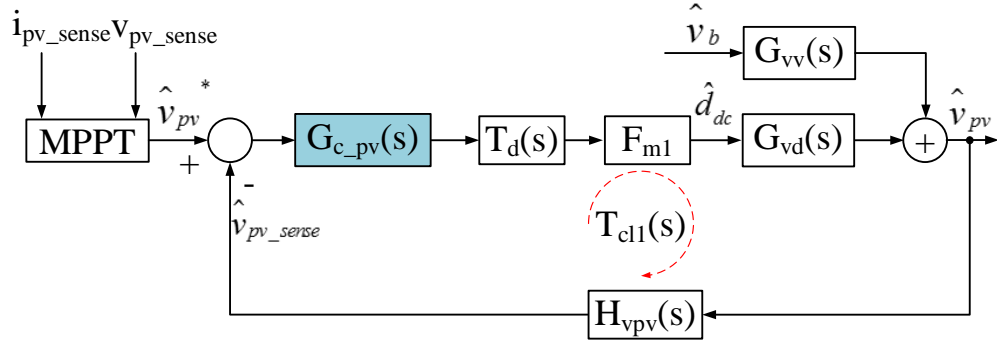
$i_{pv\_sense}$ $v_{pv\_sense}$

$\hat{v}_b$

$G_{vv}(s)$

$\hat{v}_{pv}^*$

MPPT

+

-

$G_{c\_pv}(s)$

$T_d(s)$

$F_{m1}$

$\hat{d}_{dc}$

$G_{vd}(s)$

+

$\hat{v}_{pv}$

$\hat{v}_{pv\_sense}$

$T_{cl1}(s)$

$H_{vpv}(s)$